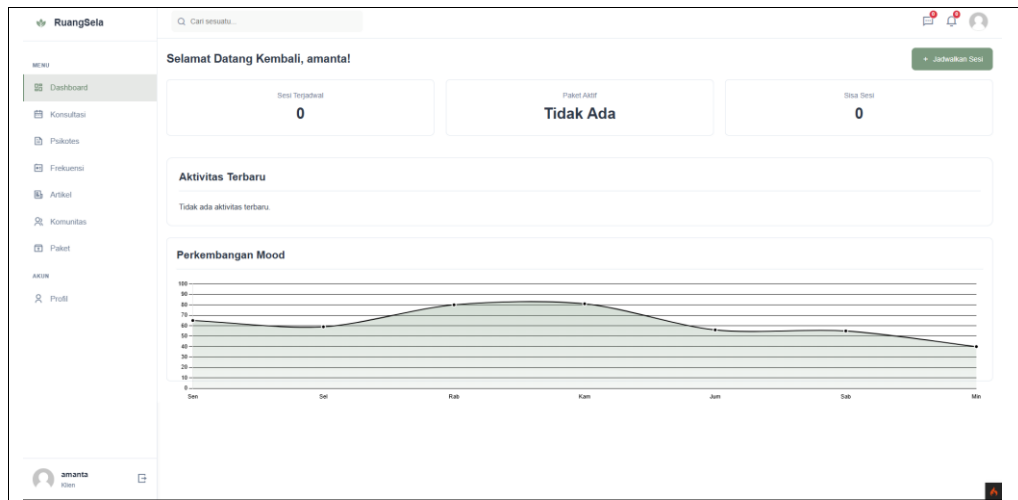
RuangSela

Cari sesuatu...

MENU
Dashboard
Konsultasi
Psikotes
Frekuensi
Artikel
Komunitas
Paket
AKUN
Profil

amanta
Klien

Selamat Datang Kembali, amanta!

+ Jadwalkan Sesi

Sesi Terjadwal
0

Paket Aktif
Tidak Ada

Sisa Sesi
0

Aktivitas Terbaru

Tidak ada aktivitas terbaru.

Perkembangan Mood

100
90
80
70
60
50
40
30
20
10
0

Sen Sel Rab Kam Jum Sab Min